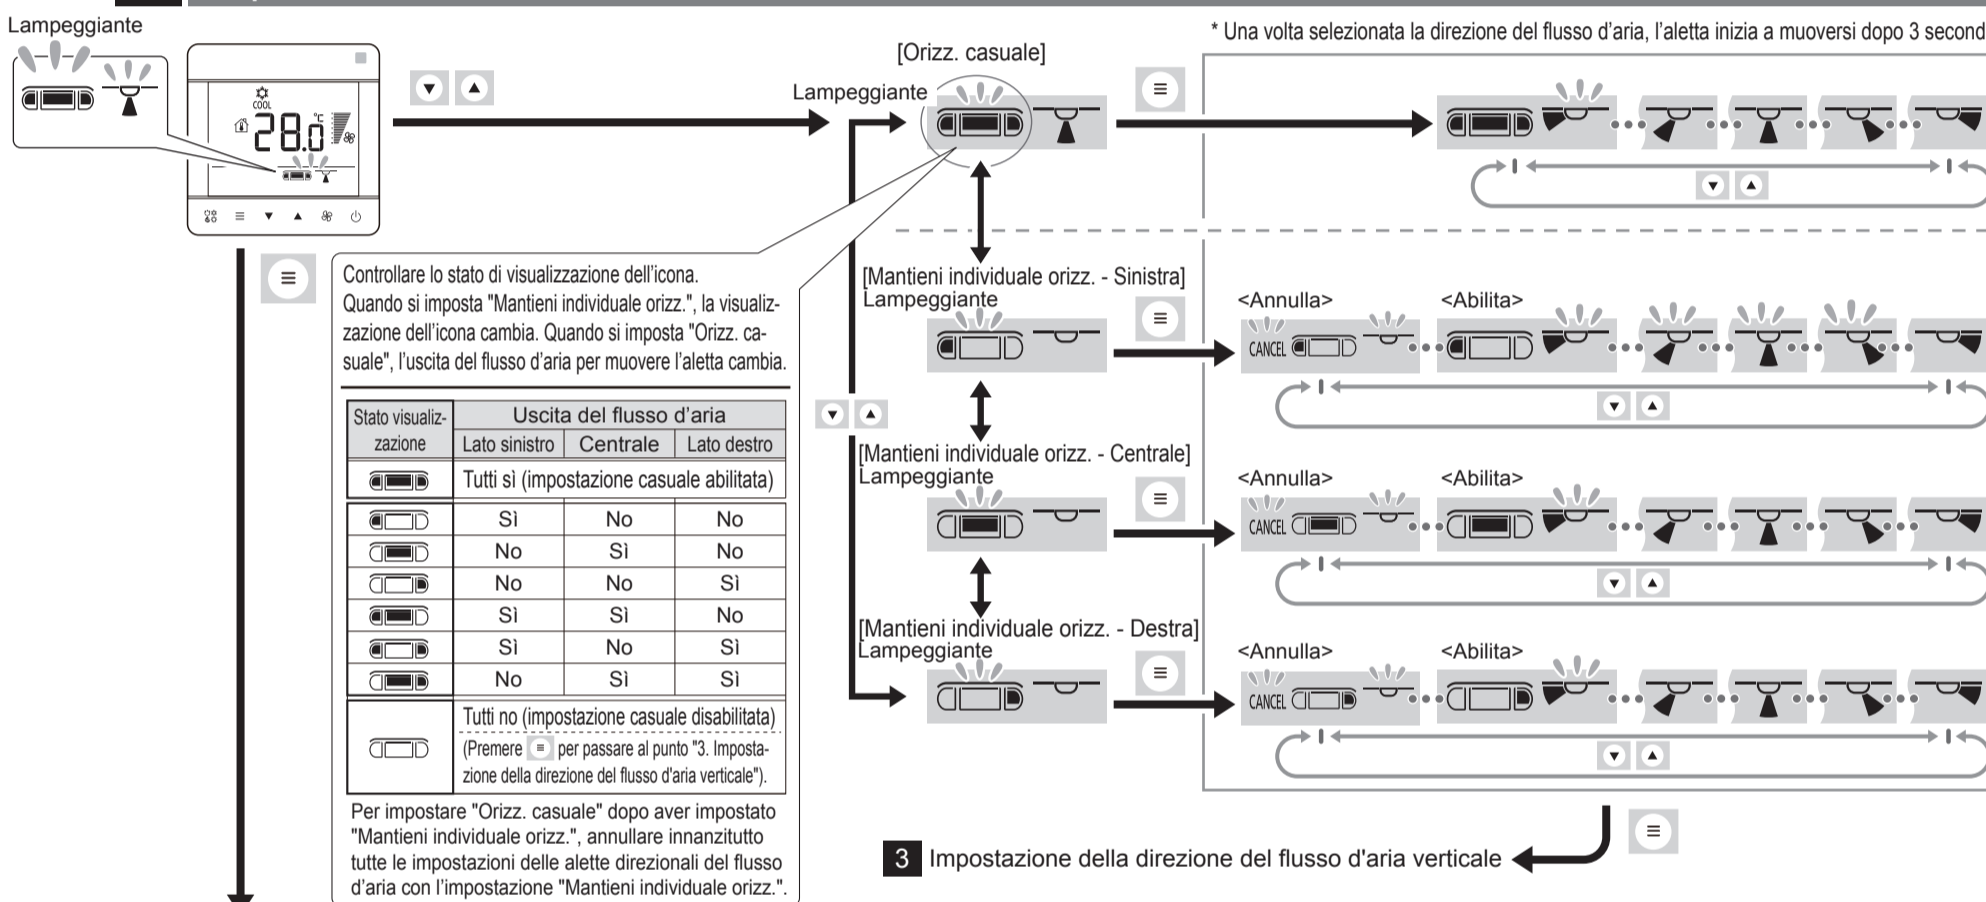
Lampeggiante

COOL
28.0 °C

* Una volta selezionata la direzione del flusso d’aria, l’aletta inizia a muoversi dopo 3 second

[Orizz. casuale]
Lampeggiante

Controllare lo stato di visualizzazione dell’icona. Quando si imposta "Mantieni individuale orizz.", la visualizzazione dell’icona cambia. Quando si imposta "Orizz. casuale", l’uscita del flusso d’aria per muovere l’aletta cambia.

| Stato visualizzazione | Uscita del flusso d’aria | | |
|---|---|---|---|
| | Lato sinistro | Centrale | Lato destro |
| | Tutti sì (impostazione casuale abilitata) | | |
| | Sì | No | No |
| | No | Sì | No |
| | No | No | Sì |
| | Sì | Sì | No |
| | Sì | No | Sì |
| | No | Sì | Sì |
| | Tutti no (impostazione casuale disabilitata) (Premere ≡ per passare al punto "3. Impostazione della direzione del flusso d'aria verticale"). | | |

Per impostare "Orizz. casuale" dopo aver impostato "Mantieni individuale orizz.", annullare innanzitutto tutte le impostazioni delle alette direzionali del flusso d’aria con l’impostazione "Mantieni individuale orizz.".

[Mantieni individuale orizz. - Sinistra]
Lampeggiante
<Annulla> <Abilita>
CANCEL

[Mantieni individuale orizz. - Centrale]
Lampeggiante
<Annulla> <Abilita>
CANCEL

[Mantieni individuale orizz. - Destra]
Lampeggiante
<Annulla> <Abilita>
CANCEL

3 Impostazione della direzione del flusso d'aria verticale